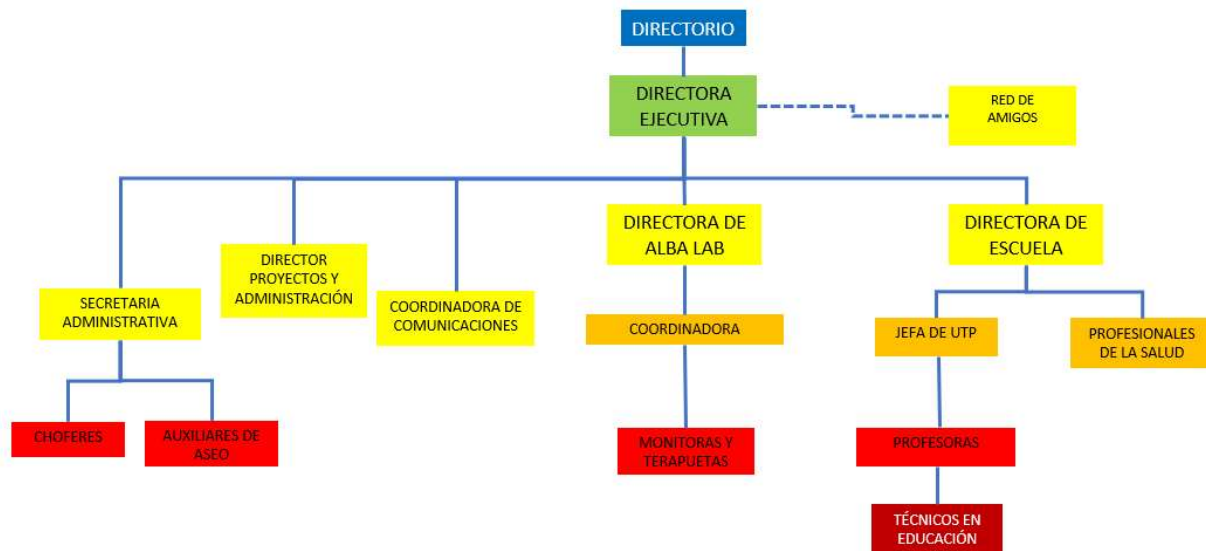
DIRECTORIO

DIRECTORA EJECUTIVA

RED DE AMIGOS

SECRETARIA ADMINISTRATIVA

DIRECTOR PROYECTOS Y ADMINISTRACIÓN

COORDINADORA DE COMUNICACIONES

DIRECTORA DE ALBA LAB

DIRECTORA DE ESCUELA

CHOFERES

AUXILIARES DE ASEO

COORDINADORA

MONITORAS Y TERAPUETAS

JEFA DE UTP

PROFESIONALES DE LA SALUD

PROFESORAS

TÉCNICOS EN EDUCACIÓN